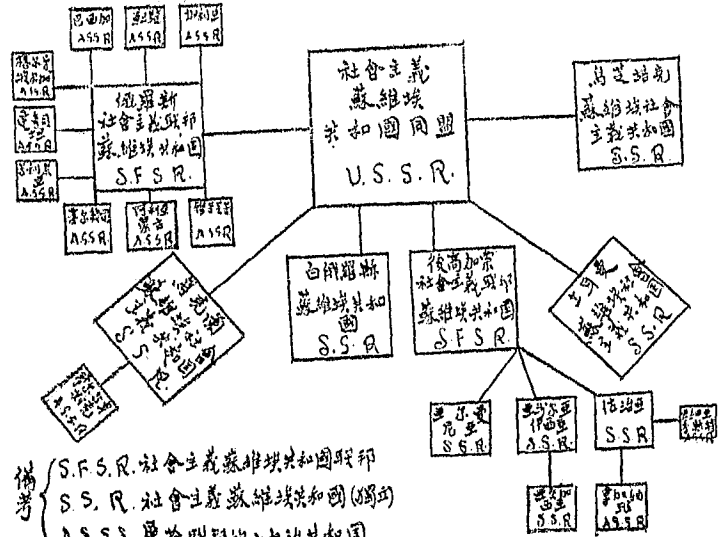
社會主義
蘇維埃
共和國同盟
U.S.S.R.

俄羅斯
社會主義聯邦
蘇維埃共和國
S.F.S.R.

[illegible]
A.S.S.R.

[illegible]
A.S.S.R.

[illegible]
A.S.S.R.

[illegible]
A.S.S.R.

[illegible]
A.S.S.R.

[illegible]
A.S.S.R.

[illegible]
A.S.S.R.

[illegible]
A.S.S.R.

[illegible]
A.S.S.R.

烏克蘭
蘇維埃社會
主義共和國
S.S.R.

白俄羅斯
蘇維埃共和國
S.S.R.

後高加索
社會主義聯邦
蘇維埃共和國
S.F.S.R.

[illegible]
蘇維埃共和國
S.S.R.

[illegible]
蘇維埃共和國
S.S.R.

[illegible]
A.S.S.R.

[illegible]
S.S.R.

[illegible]
A.S.S.R.

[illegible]
S.S.R.

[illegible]

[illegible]
S.S.R.

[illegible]
A.S.S.R.

備考
S.F.S.R. 社會主義蘇維埃共和國聯邦
S.S.R. 社會主義蘇維埃共和國(獨立)
A.S.S.R. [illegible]